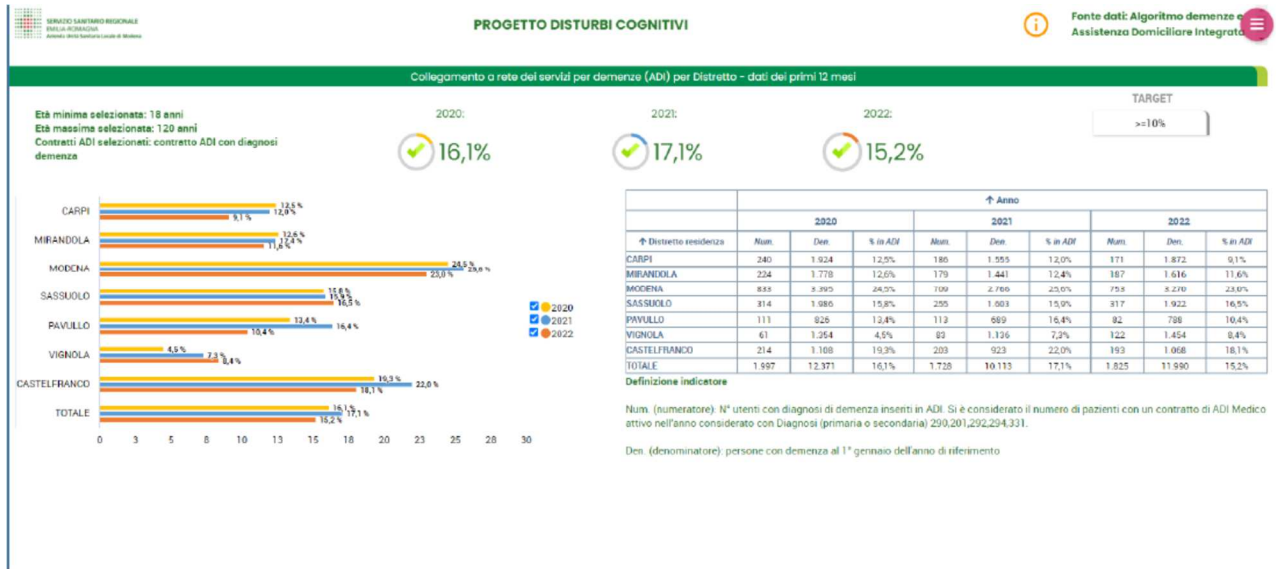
SERVIZIO SANITARIO REGIONALE
EMILIA-ROMAGNA
Azienda Unità Sanitaria Locale di Modena

PROGETTO DISTURBI COGNITIVI

Fonte dati: Algoritmo demenze e Assistenza Domiciliare Integrata

Collegamento a rete dei servizi per demenze (ADI) per Distretto - dati dei primi 12 mesi

Età minima selezionata: 18 anni
Età massima selezionata: 120 anni
Contratti ADI selezionati: contratto ADI con diagnosi demenza

2020:
16,1%

2021:
17,1%

2022:
15,2%

TARGET
>=10%

CARPI 12,5% 12,0% 9,1%
MIRANDOLA 12,6% 12,4% 11,6%
MODENA 24,5% 25,6% 23,0%
SASSUOLO 15,8% 15,9% 16,5%
PAVULLO 13,4% 16,4% 10,4%
VIGNOLA 4,5% 7,3% 8,4%
CASTELFRANCO 19,3% 22,0% 18,1%
TOTALE 16,1% 17,1% 15,2%

0 3 5 8 10 13 15 18 20 23 25 28 30

2020
2021
2022

| | ↑ Anno | | | | | | | | |
|---|---|---|---|---|---|---|---|---|---|
| | 2020 | | | 2021 | | | 2022 | | |
| ↑ Distretto residenza | Num. | Den. | % in ADI | Num. | Den. | % in ADI | Num. | Den. | % in ADI |
| CARPI | 240 | 1.924 | 12,5% | 186 | 1.555 | 12,0% | 171 | 1.872 | 9,1% |
| MIRANDOLA | 224 | 1.778 | 12,6% | 179 | 1.441 | 12,4% | 187 | 1.616 | 11,6% |
| MODENA | 833 | 3.395 | 24,5% | 709 | 2.766 | 25,6% | 753 | 3.270 | 23,0% |
| SASSUOLO | 314 | 1.986 | 15,8% | 255 | 1.603 | 15,9% | 317 | 1.922 | 16,5% |
| PAVULLO | 111 | 826 | 13,4% | 113 | 689 | 16,4% | 82 | 788 | 10,4% |
| VIGNOLA | 61 | 1.354 | 4,5% | 83 | 1.136 | 7,3% | 122 | 1.454 | 8,4% |
| CASTELFRANCO | 214 | 1.108 | 19,3% | 203 | 923 | 22,0% | 193 | 1.068 | 18,1% |
| TOTALE | 1.997 | 12.371 | 16,1% | 1.728 | 10.113 | 17,1% | 1.825 | 11.990 | 15,2% |

Definizione indicatore

Num. (numeratore): N° utenti con diagnosi di demenza inseriti in ADI. Si è considerato il numero di pazienti con un contratto di ADI Medico attivo nell'anno considerato con Diagnosi (primaria o secondaria) 290,201,292,294,331.

Den. (denominatore): persone con demenza al 1° gennaio dell'anno di riferimento